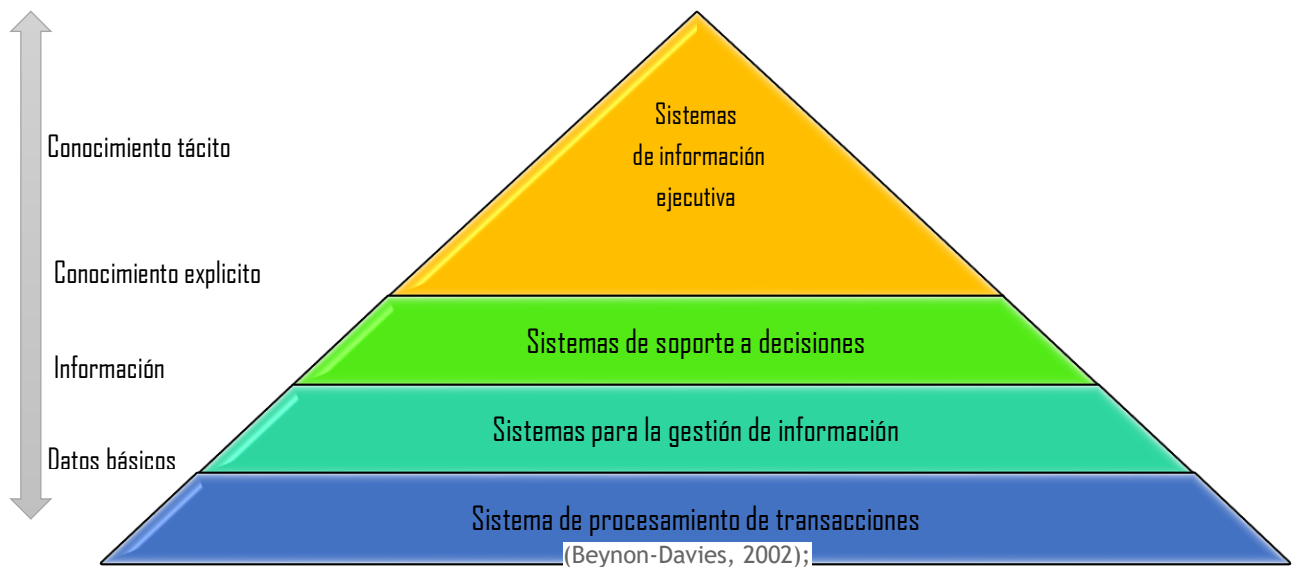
Conocimiento tácito

Conocimiento explicito

Información

Datos básicos

Sistemas de información ejecutiva

Sistemas de soporte a decisiones

Sistemas para la gestión de información

Sistema de procesamiento de transacciones

(Beynon-Davies, 2002);